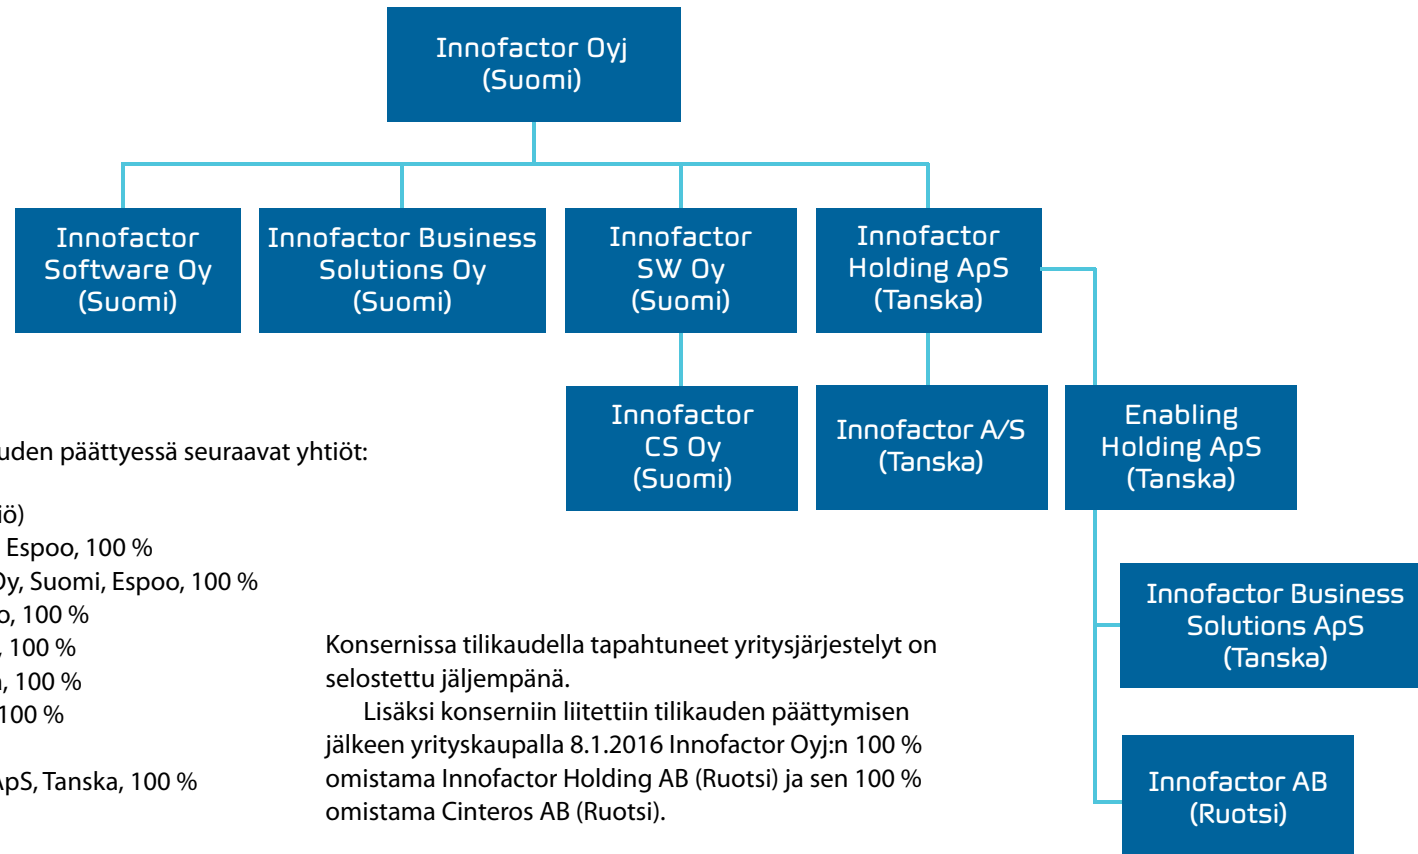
Innofactor Oyj
(Suomi)

Innofactor
Software Oy
(Suomi)

Innofactor Business
Solutions Oy
(Suomi)

Innofactor
SW Oy
(Suomi)

Innofactor
Holding ApS
(Tanska)

Innofactor
CS Oy
(Suomi)

Innofactor A/S
(Tanska)

Enabling
Holding ApS
(Tanska)

Innofactor Business
Solutions ApS
(Tanska)

Innofactor AB
(Ruotsi)

uden päättyessä seuraavat yhtiöt:

iö)
Espoo, 100 %
Dy, Suomi, Espoo, 100 %
o, 100 %
, 100 %
, 100 %
100 %

ApS, Tanska, 100 %

Konsernissa tilikaudella tapahtuneet yritysjärjestelyt on selostettu jäljempänä.

Lisäksi konserniin liitettiin tilikauden päättymisen jälkeen yrityskaupalla 8.1.2016 Innofactor Oyj:n 100 % omistama Innofactor Holding AB (Ruotsi) ja sen 100 % omistama Cinteros AB (Ruotsi).